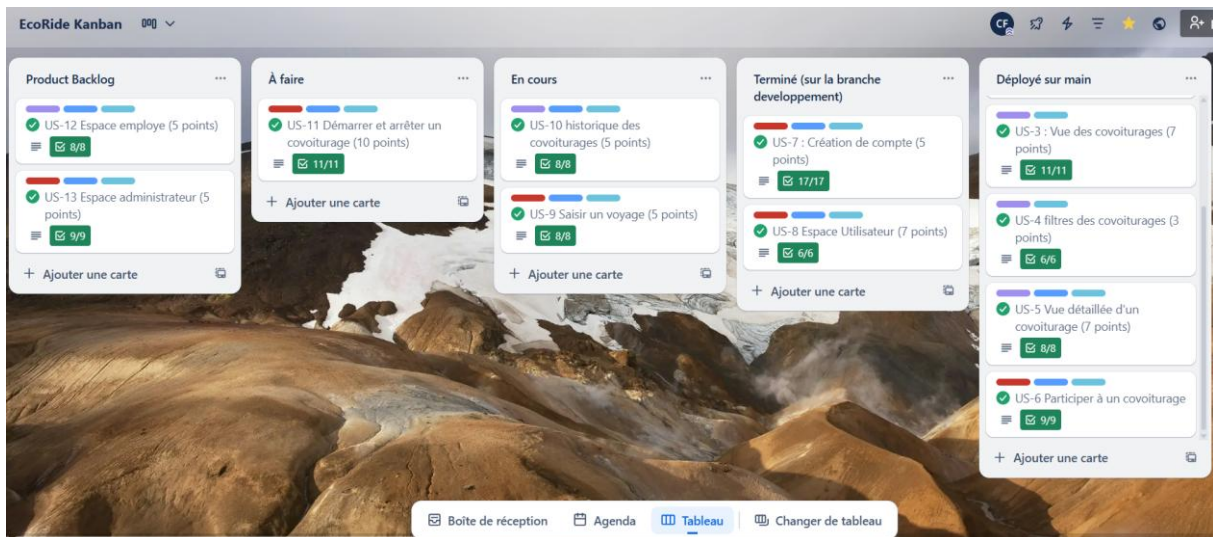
EcoRide Kanban

CF

Product Backlog ···

US-12 Espace employe (5 points)
8/8

US-13 Espace administrateur (5 points)
9/9

+ Ajouter une carte

À faire ···

US-11 Démarrer et arrêter un covoiturage (10 points)
11/11

+ Ajouter une carte

En cours ···

US-10 historique des covoiturages (5 points)
8/8

US-9 Saisir un voyage (5 points)
8/8

+ Ajouter une carte

Terminé (sur la branche developpement) ···

US-7 : Création de compte (5 points)
17/17

US-8 Espace Utilisateur (7 points)
6/6

+ Ajouter une carte

Déployé sur main ···

US-3 : Vue des covoiturages (7 points)
11/11

US-4 filtres des covoiturages (3 points)
6/6

US-5 Vue détaillée d'un covoiturage (7 points)
8/8

US-6 Participer à un covoiturage
9/9

+ Ajouter une carte

Boîte de réception Agenda Tableau Changer de tableau